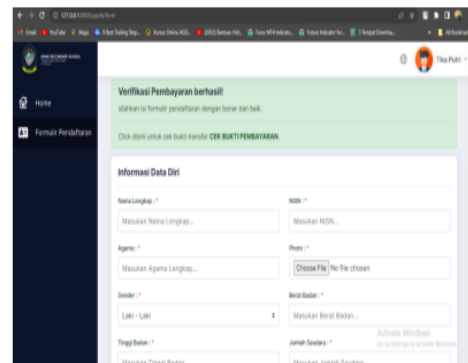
Tika Putri

Home

Formulir Pendaftaran

Verifikasi Pembayaran berhasil!

silahkan isi formulir pendaftaran dengan benar dan baik.

Click disini untuk cek bukti transfer CEK BUKTI PEMBAYARAN

Informasi Data Diri

Nama Lengkap : *

Masukan Nama Lengkap...

NISN : *

Masukan NISN...

Agama : *

Masukan Agama Lengkap...

Photo : *

Choose File No file chosen

Gender : *

Laki - Laki

Berat Badan : *

Masukan Berat Badan...

Tinggi Badan : *

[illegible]

Jumlah Saudara : *

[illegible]

Activate Windows

Go to Settings to activate Windows.